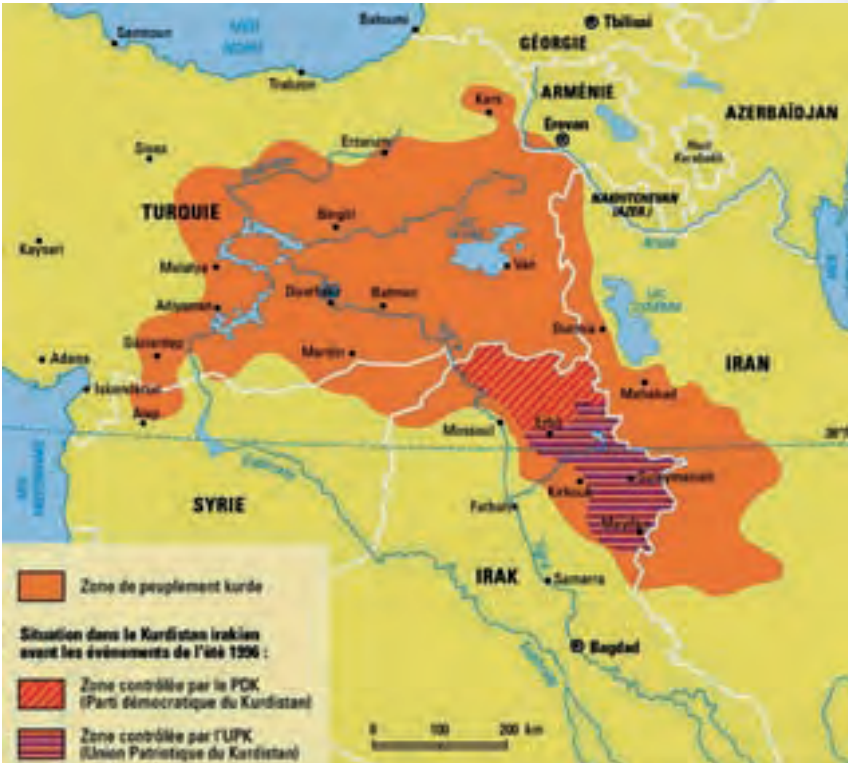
MER NOIRE

Samsoun

Batoumi

Tbilissi

Trabzon

GÉORGIE

Kars

ARMÉNIE

AZERBAÏDJAN

Erevan

Sivas

Erzurum

Haut Karabakh

NAKHITCHEVAN (AZER.)

TURQUIE

Bingöl

Kayseri

Van

Malatya

Adiyaman

Diyarbakir

Batman

Ourmia

LAC OURMIA

Adana

Gaziantep

Mardin

IRAN

Iskenderun

Alep

Mahabad

Mossoul

Erbil

36°N

Souleymanieh

Kirkouk

SYRIE

Euphrate

Fallouja

Halabja

IRAK

Zone de peuplement kurde

Samarra

Situation dans le Kurdistan irakien avant les événements de l'été 1996 :

Bagdad

Zone contrôlée par le PDK (Parti démocratique du Kurdistan)

Zone contrôlée par l'UPK (Union Patriotique du Kurdistan)

0 100 200 km

MER MÉDITERRANÉE

MER CASPIENNE